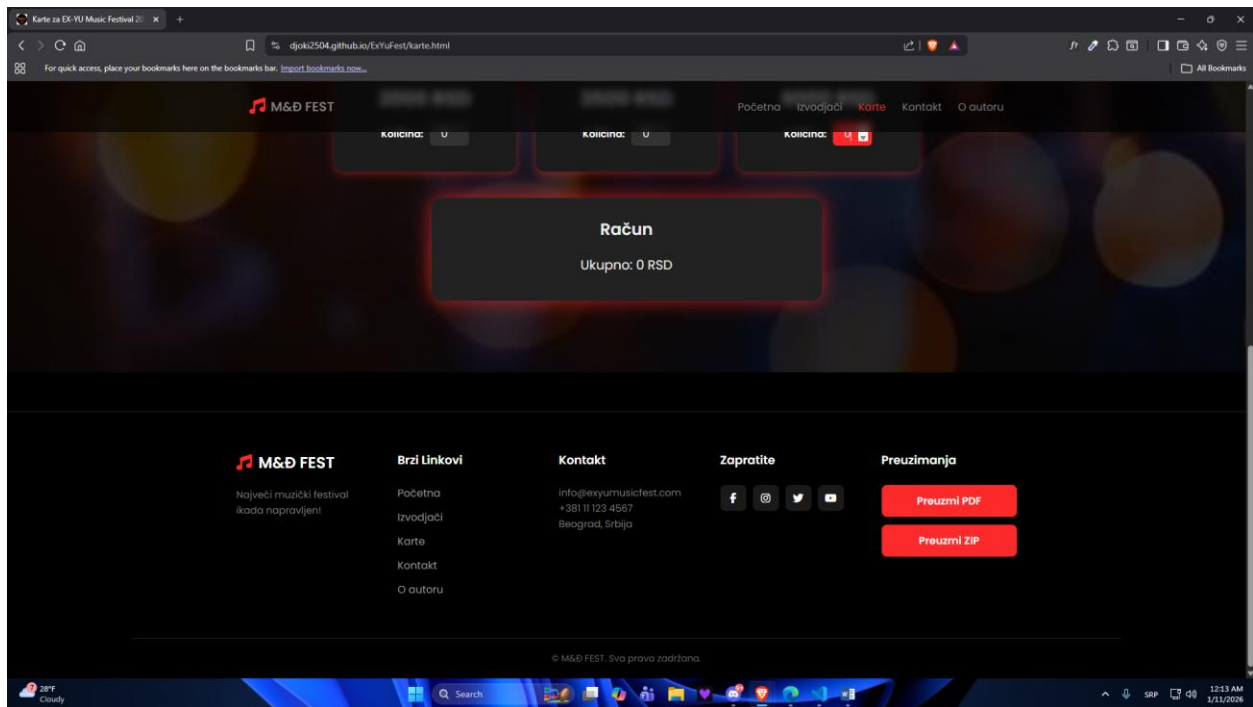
Karte za EX-YU Music Festival 20
djoki2504.github.io/ExYuFest/karte.html
For quick access, place your bookmarks here on the bookmarks bar. Import bookmarks now...
All Bookmarks

M&Đ FEST
Početna Izvodjači Karte Kontakt O autoru

Količina: 0
Količina: 0
Količina: 0

Račun
Ukupno: 0 RSD

M&Đ FEST
Najveći muzički festival ikada napravljen!

Brzi Linkovi
Početna
Izvodjači
Karte
Kontakt
O autoru

Kontakt
info@exyumusicfest.com
+381 11 123 4567
Beograd, Srbija

Zapratite

Preuzimanja
Preuzmi PDF
Preuzmi ZIP

© M&Đ FEST. Sva prava zadržana.

28°F
Cloudy
Search
SRP
12:13 AM
1/11/2026